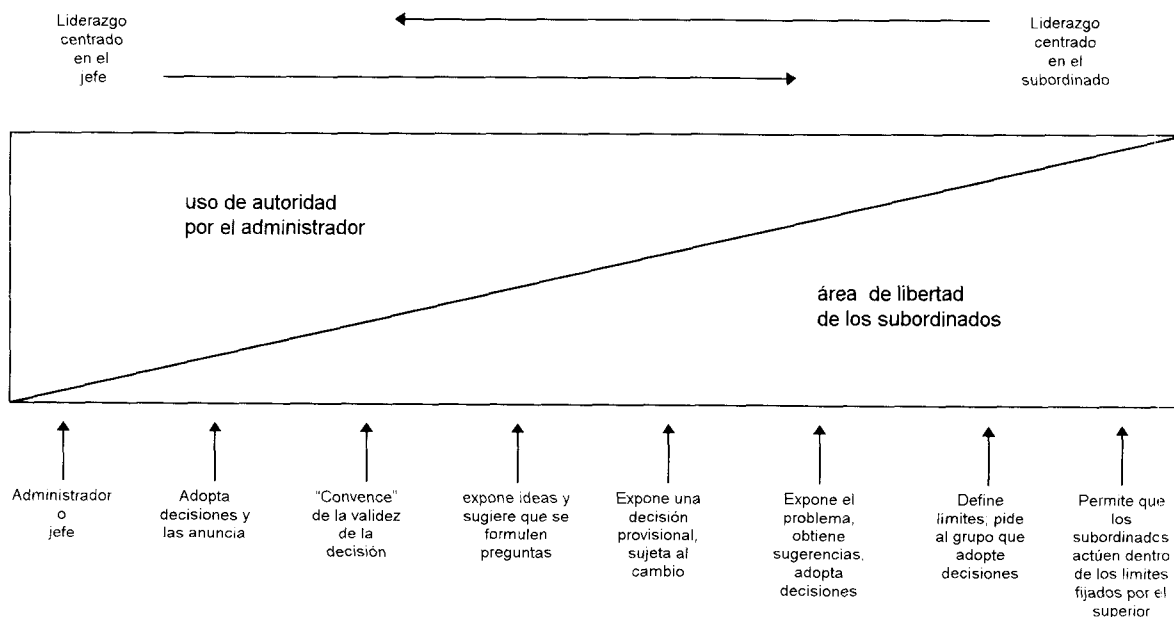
Liderazgo centrado en el jefe

Liderazgo centrado en el subordinado

uso de autoridad por el administrador

área de libertad de los subordinados

Administrador o jefe

Adopta decisiones y las anuncia

"Convence" de la validez de la decisión

expone ideas y sugiere que se formulen preguntas

Expone una decisión provisional, sujeta al cambio

Expone el problema, obtiene sugerencias, adopta decisiones

Define limites; pide al grupo que adopte decisiones

Permite que los subordinados actúen dentro de los limites fijados por el superior